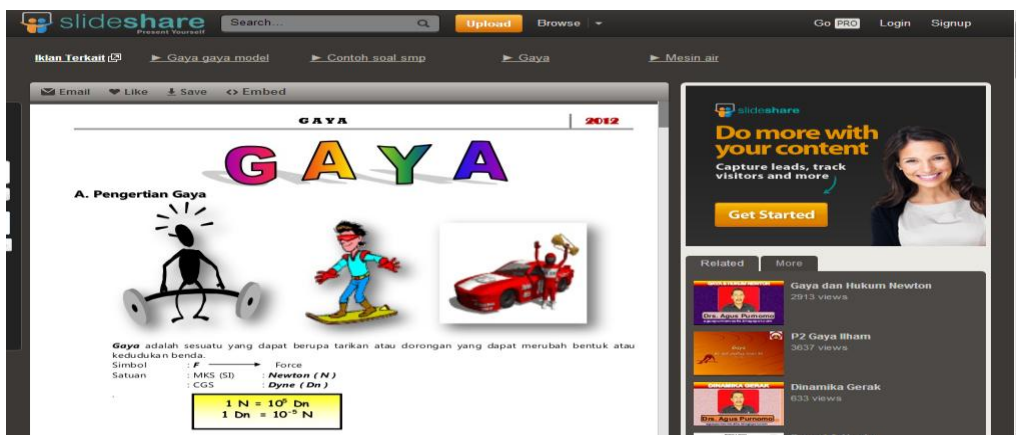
slideshare Present Yourself Search... Upload Browse Go PRO Login Signup

Iklan Terkait ► Gaya gaya model ► Contoh soal smp ► Gaya ► Mesin air

Email Like Save <> Embed

GAYA 2012

GAYA

A. Pengertian Gaya

**Gaya** adalah sesuatu yang dapat berupa tarikan atau dorongan yang dapat merubah bentuk atau kedudukan benda.
Simbol : **F** ⟶ Force
Satuan : MKS (SI) : ***Newton ( N )***
: CGS : ***Dyne ( Dn )***

$1 \text{ N} = 10^5 \text{ Dn}$
$1 \text{ Dn} = 10^{-5} \text{ N}$

slideshare
Do more with your content
Capture leads, track visitors and more
Get Started

Related More

Gaya dan Hukum Newton
2913 views

P2 Gaya Ilham
3637 views

Dinamika Gerak
633 views

Drs. Agus Purnomo
DINAMIKA GERAK
Drs. Agus Purnomo